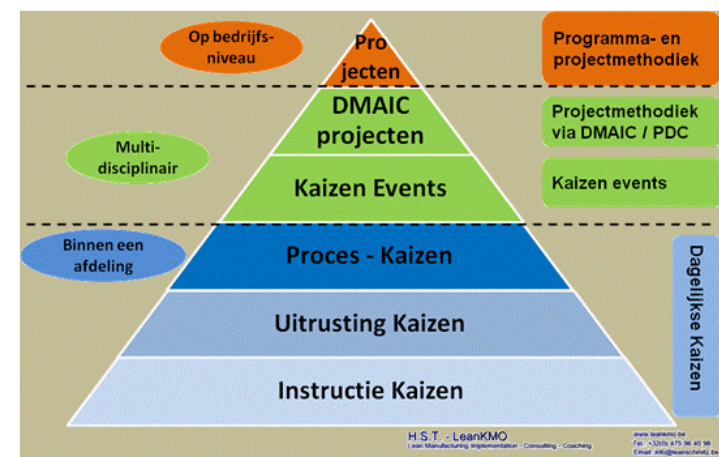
Op bedrijfs-niveau

Pro jecten

Programma- en projectmethodiek

DMAIC projecten

Multi-disciplinair

Projectmethodiek via DMAIC / PDC

Kaizen Events

Kaizen events

Binnen een afdeling

Proces - Kaizen

Dagelijkse Kaizen

Uitrusting Kaizen

Instructie Kaizen

H.S.T. - LeanKMO
Lean Manufacturing Implementation - Consulting - Coaching

www.leankmo.be
Tel: +32(0) 475 96 40 98
Email: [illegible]